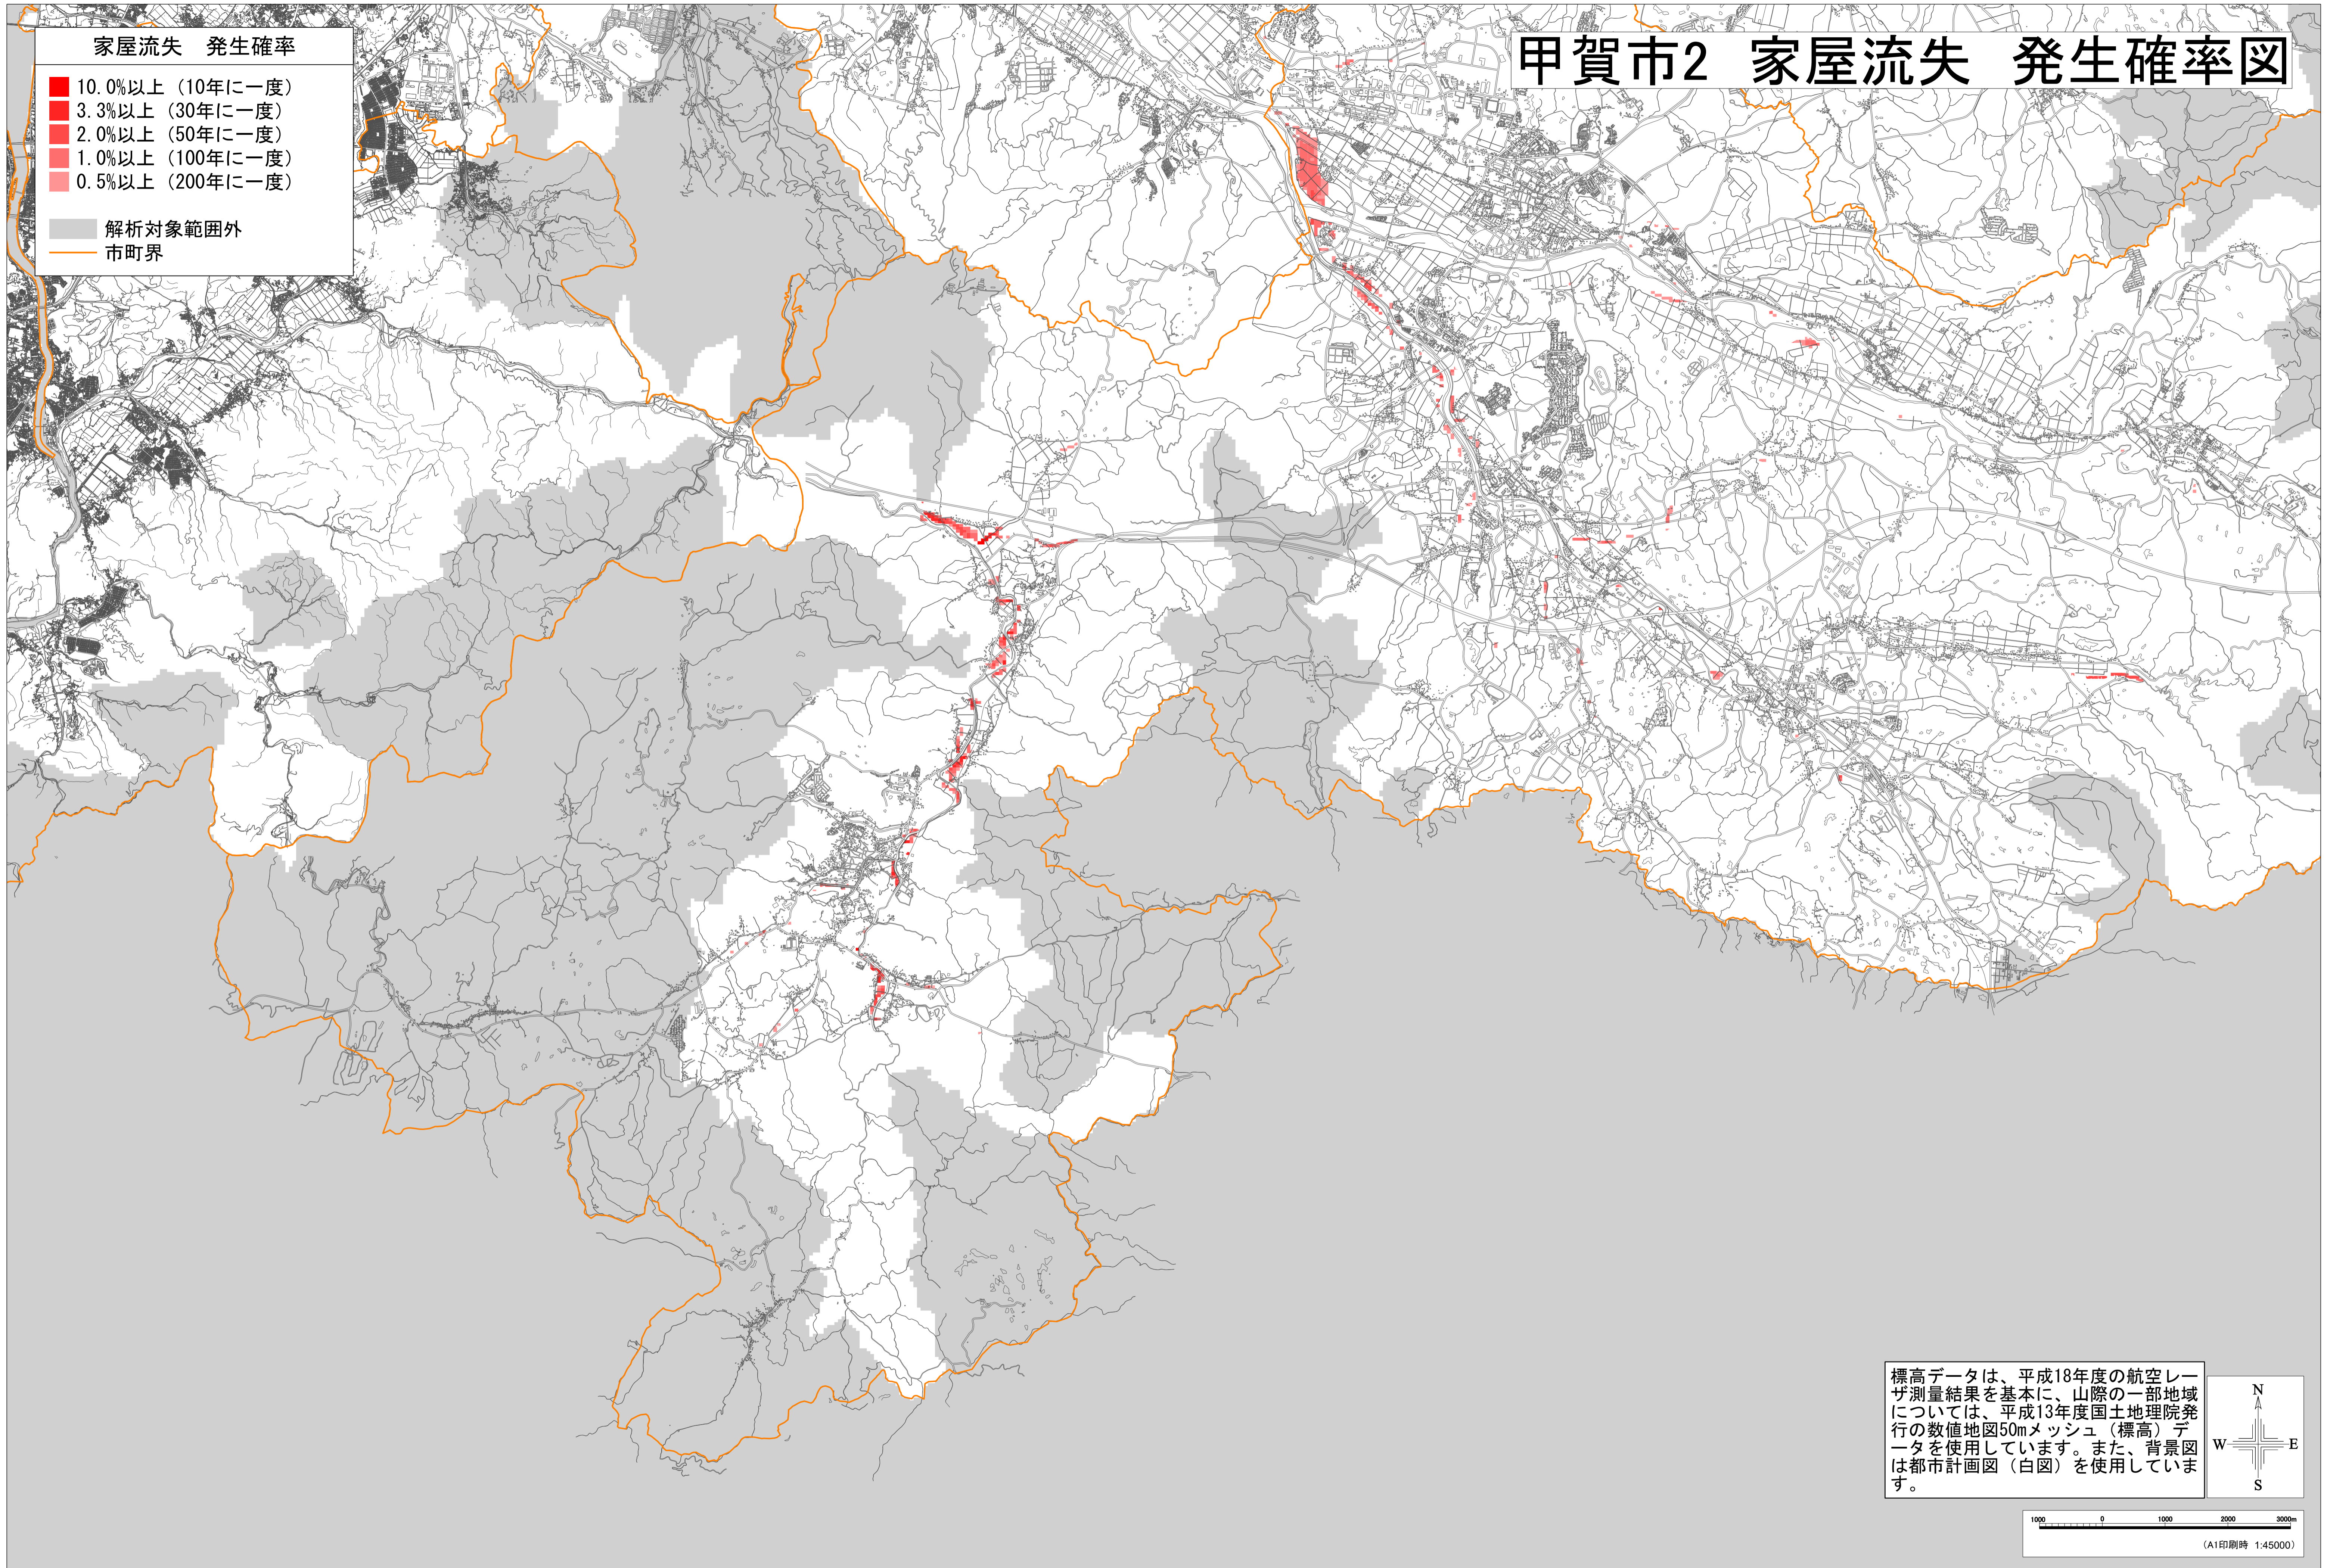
家屋流失　発生確率

10.0%以上（10年に一度）
3.3%以上（30年に一度）
2.0%以上（50年に一度）
1.0%以上（100年に一度）
0.5%以上（200年に一度）

解析対象範囲外
市町界

甲賀市2　家屋流失　発生確率図

標高データは、平成18年度の航空レーザ測量結果を基本に、山際の一部地域については、平成13年度国土地理院発行の数値地図50mメッシュ（標高）データを使用しています。また、背景図は都市計画図（白図）を使用しています。

N
W
E
S

1000　0　1000　2000　3000m
（A1印刷時　1:45000）